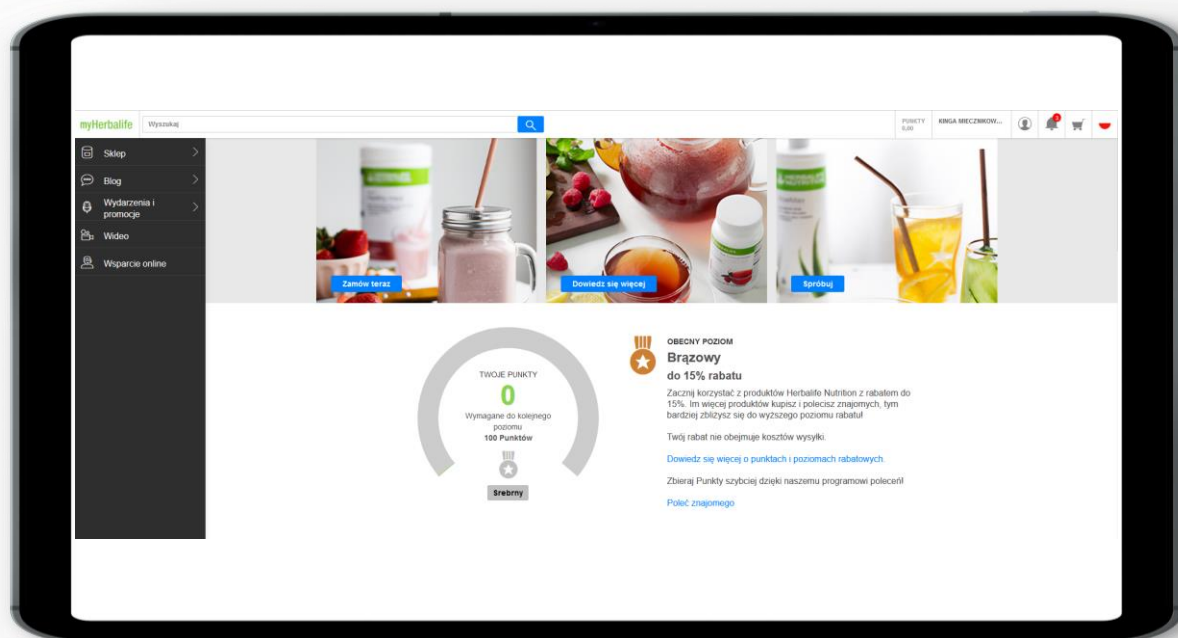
myHerbalife Wyszukaj

PUNKTY 0,00 KINGA MIECZNIKOW...

Sklep
Blog
Wydarzenia i promocje
Wideo
Wsparcie online

HERBALIFE

Zamów teraz

Dowiedz się więcej

Spróbuj

TWOJE PUNKTY
0
Wymagane do kolejnego poziomu
100 Punktów

Srebrny

OBECNY POZIOM
Brązowy
do 15% rabatu

Zacznij korzystać z produktów Herbalife Nutrition z rabatem do 15%. Im więcej produktów kupisz i polecisz znajomych, tym bardziej zbliżysz się do wyższego poziomu rabatu!

Twój rabat nie obejmuje kosztów wysyłki.

Dowiedz się więcej o punktach i poziomach rabatowych.

Zbieraj Punkty szybciej dzięki naszemu programowi poleceń!

Poleć znajomego